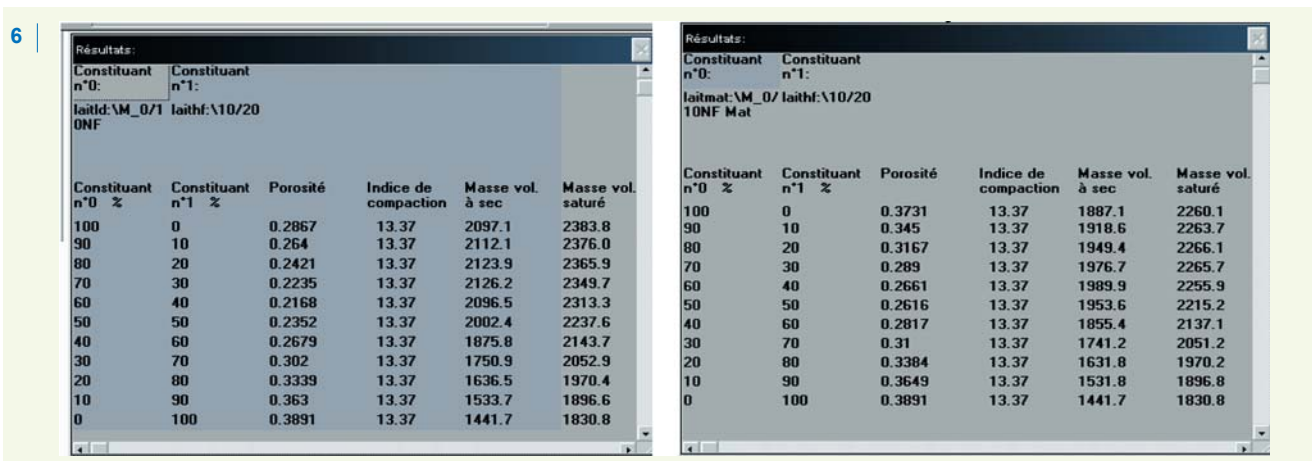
6

Résultats:

Constituant n°0: laitld:\M_0/10NF

Constituant n°1: laithf:\10/20

| Constituant n°0 % | Constituant n°1 % | Porosité | Indice de compaction | Masse vol. à sec | Masse vol. saturé |
|---|---|---|---|---|---|
| 100 | 0 | 0.2867 | 13.37 | 2097.1 | 2383.8 |
| 90 | 10 | 0.264 | 13.37 | 2112.1 | 2376.0 |
| 80 | 20 | 0.2421 | 13.37 | 2123.9 | 2365.9 |
| 70 | 30 | 0.2235 | 13.37 | 2126.2 | 2349.7 |
| 60 | 40 | 0.2168 | 13.37 | 2096.5 | 2313.3 |
| 50 | 50 | 0.2352 | 13.37 | 2002.4 | 2237.6 |
| 40 | 60 | 0.2679 | 13.37 | 1875.8 | 2143.7 |
| 30 | 70 | 0.302 | 13.37 | 1750.9 | 2052.9 |
| 20 | 80 | 0.3339 | 13.37 | 1636.5 | 1970.4 |
| 10 | 90 | 0.363 | 13.37 | 1533.7 | 1896.6 |
| 0 | 100 | 0.3891 | 13.37 | 1441.7 | 1830.8 |

Résultats:

Constituant n°0: laitmat:\M_0/10NF Mat

Constituant n°1: laithf:\10/20

| Constituant n°0 % | Constituant n°1 % | Porosité | Indice de compaction | Masse vol. à sec | Masse vol. saturé |
|---|---|---|---|---|---|
| 100 | 0 | 0.3731 | 13.37 | 1887.1 | 2260.1 |
| 90 | 10 | 0.345 | 13.37 | 1918.6 | 2263.7 |
| 80 | 20 | 0.3167 | 13.37 | 1949.4 | 2266.1 |
| 70 | 30 | 0.289 | 13.37 | 1976.7 | 2265.7 |
| 60 | 40 | 0.2661 | 13.37 | 1989.9 | 2255.9 |
| 50 | 50 | 0.2616 | 13.37 | 1953.6 | 2215.2 |
| 40 | 60 | 0.2817 | 13.37 | 1855.4 | 2137.1 |
| 30 | 70 | 0.31 | 13.37 | 1741.2 | 2051.2 |
| 20 | 80 | 0.3384 | 13.37 | 1631.8 | 1970.2 |
| 10 | 90 | 0.3649 | 13.37 | 1531.8 | 1896.8 |
| 0 | 100 | 0.3891 | 13.37 | 1441.7 | 1830.8 |